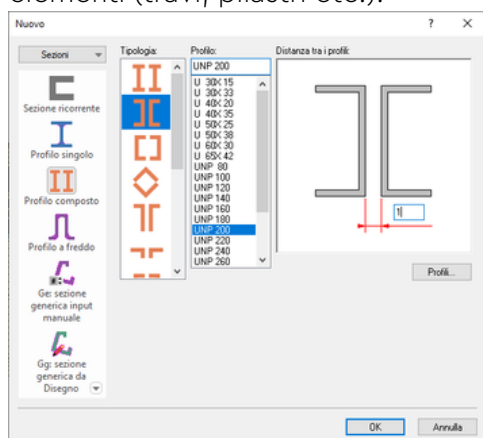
elementi (travi, pilastri etc.).

Nuovo

?

Sezioni

Sezione ricorrente

Profilo singolo

Profilo composto

Profilo a freddo

Ge: sezione generica input manuale

Gg: sezione generica da Disegno

Tipologia:

Profilo:

UNP 200

U 30X15
U 30X33
U 40X20
U 40X35
U 50X25
U 50X38
U 60X30
U 65X42
UNP 80
UNP 100
UNP 120
UNP 140
UNP 160
UNP 180
UNP 200
UNP 220
UNP 240
UNP 260

Distanza tra i profili:

1

Profili...

OK

Annulla